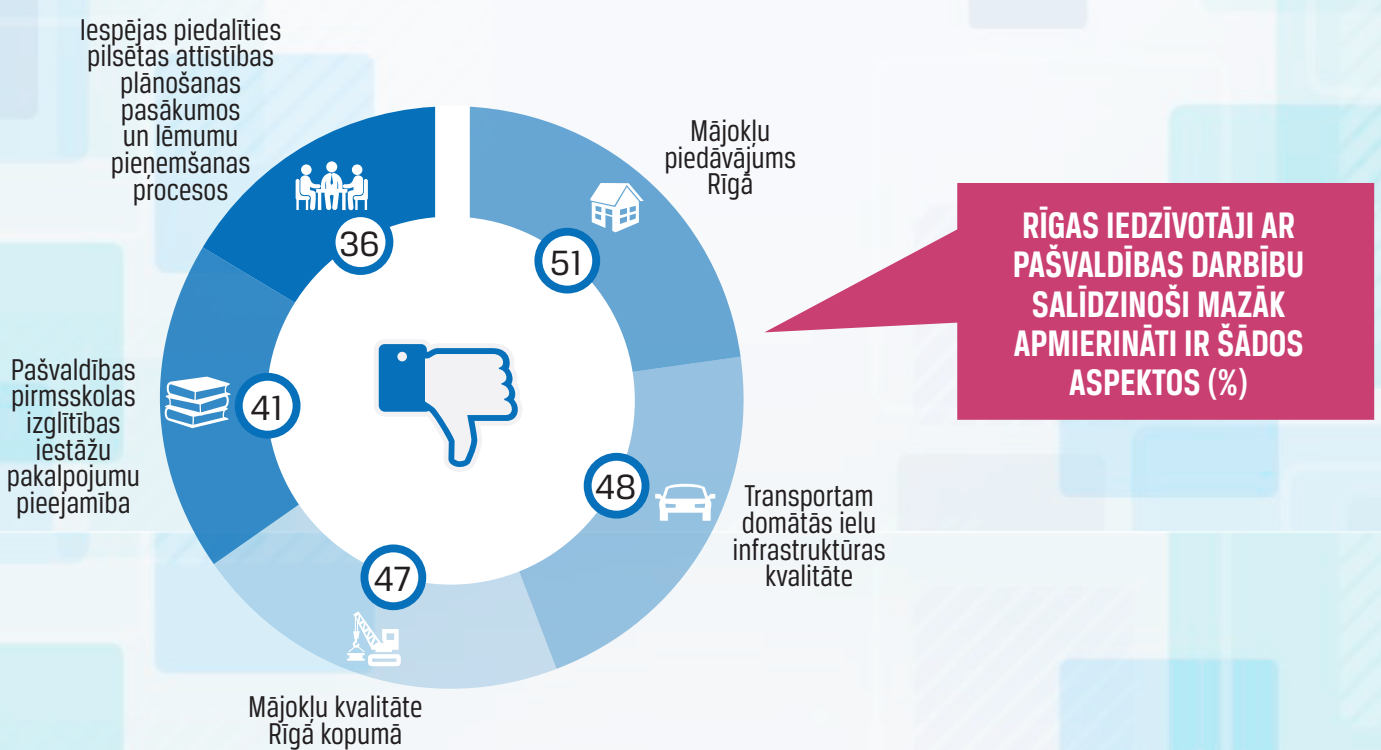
RĪGAS IEDZĪVOTĀJI AR PAŠVALDĪBAS DARBĪBU SALĪDZINOŠI MAZĀK APMIERINĀTI IR ŠĀDOS ASPEKTOS (%)

Mājokļu piedāvājums Rīgā

51

Transportam domātās ielu infrastruktūras kvalitāte

48

Mājokļu kvalitāte Rīgā kopumā

47

Pašvaldības pirmsskolas izglītības iestāžu pakalpojumu pieejamība

41

Iespējas piedalīties pilsētas attīstības plānošanas pasākumos un lēmumu pieņemšanas procesos

36